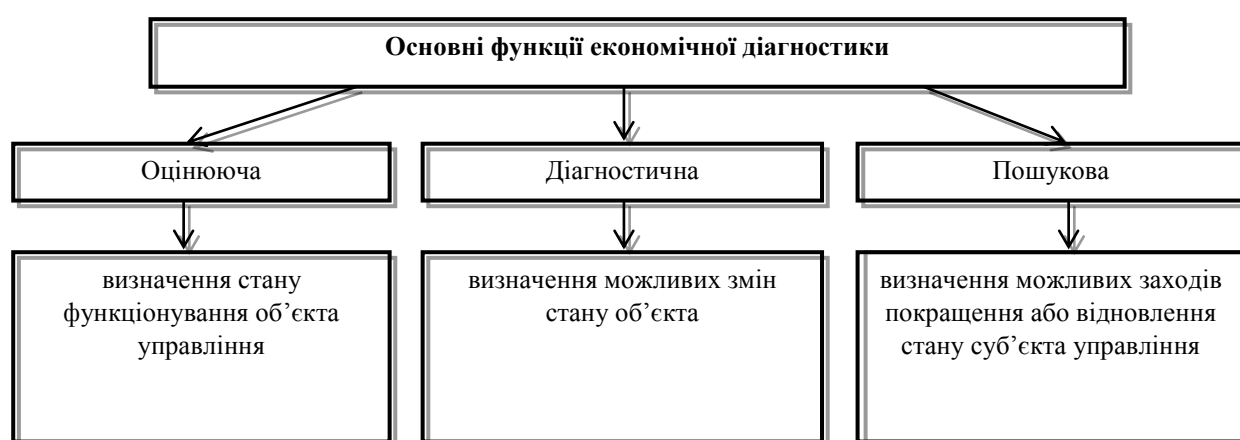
Основні функції економічної діагностики

Оцінююча

Діагностична

Пошукова

визначення стану функціонування об’єкта управління

визначення можливих змін стану об’єкта

визначення можливих заходів покращення або відновлення стану суб’єкта управління